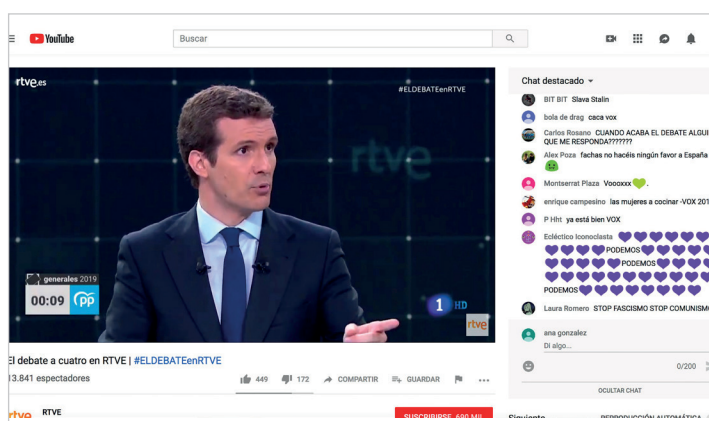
YouTube

Buscar

rtve.es

#ELDEBATEenRTVE

rtve

generales 2019

00:09

1 HD

rtve

El debate a cuatro en RTVE | #ELDEBATEenRTVE

13.841 espectadores

449 172 COMPARTIR GUARDAR

RTVE

SUSCRIBIRSE 690 MIL

Chat destacado

BIT BIT Slava Stalin

bola de drag caca vox

Carlos Rosano CUANDO ACABA EL DEBATE ALGUI QUE ME RESPONDA???????

Alex Poza fachas no hacéis ningún favor a España

Montserrat Plaza Voooxxx .

enrique campesino las mujeres a cocinar -VOX 201

P Hht ya está bien VOX

Ecléctico Iconoclasta PODEMOS PODEMOS PODEMOS

Laura Romero STOP FASCISMO STOP COMUNISMO

ana gonzalez

Di algo...

0/200

OCULTAR CHAT

Siguiente

REPRODUCCIÓN AUTOMÁTICA